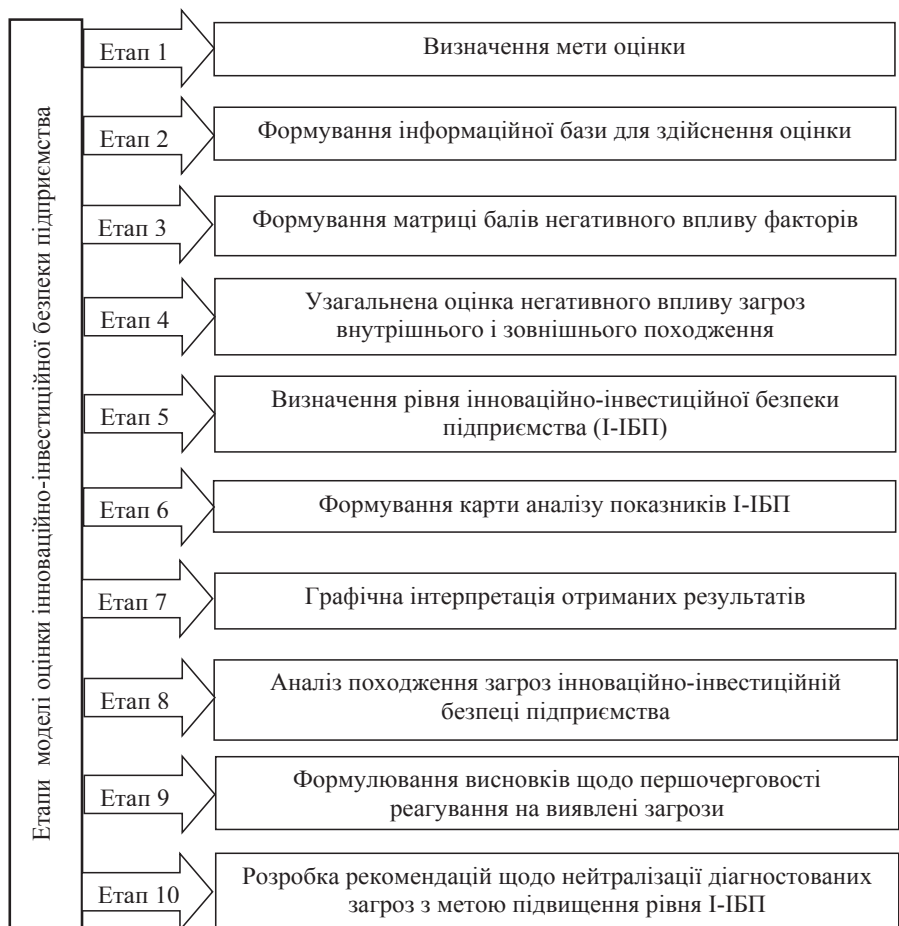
Етапи моделі оцінки інноваційно-інвестиційної безпеки підприємства

Етап 1
Визначення мети оцінки

Етап 2
Формування інформаційної бази для здійснення оцінки

Етап 3
Формування матриці балів негативного впливу факторів

Етап 4
Узагальнена оцінка негативного впливу загроз внутрішнього і зовнішнього походження

Етап 5
Визначення рівня інноваційно-інвестиційної безпеки підприємства (І-ІБП)

Етап 6
Формування карти аналізу показників І-ІБП

Етап 7
Графічна інтерпретація отриманих результатів

Етап 8
Аналіз походження загроз інноваційно-інвестиційній безпеці підприємства

Етап 9
Формулювання висновків щодо першочерговості реагування на виявлені загрози

Етап 10
Розробка рекомендацій щодо нейтралізації діагностованих загроз з метою підвищення рівня І-ІБП